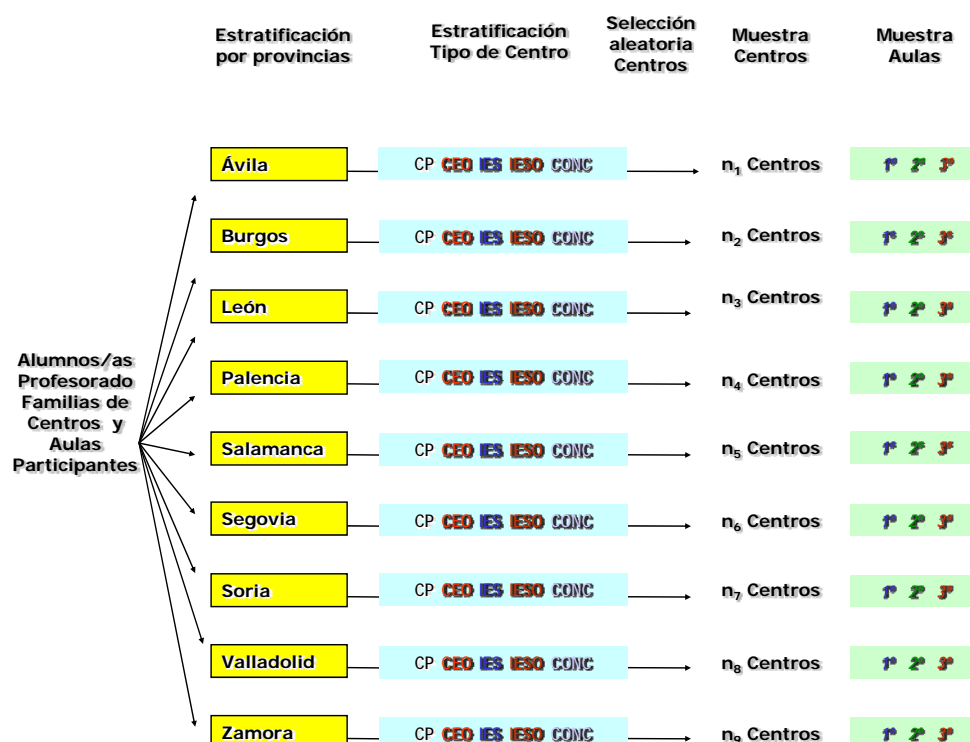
Estratificación por provincias

Estratificación Tipo de Centro

Selección aleatoria Centros

Muestra Centros

Muestra Aulas

Alumnos/as Profesorado Familias de Centros y Aulas Participantes

Ávila CP CEO IES IESO CONC $n_1$ Centros 1º 2º 3º

Burgos CP CEO IES IESO CONC $n_2$ Centros 1º 2º 3º

León CP CEO IES IESO CONC $n_3$ Centros 1º 2º 3º

Palencia CP CEO IES IESO CONC $n_4$ Centros 1º 2º 3º

Salamanca CP CEO IES IESO CONC $n_5$ Centros 1º 2º 3º

Segovia CP CEO IES IESO CONC $n_6$ Centros 1º 2º 3º

Soria CP CEO IES IESO CONC $n_7$ Centros 1º 2º 3º

Valladolid CP CEO IES IESO CONC $n_8$ Centros 1º 2º 3º

Zamora CP CEO IES IESO CONC $n_9$ Centros 1º 2º 3º